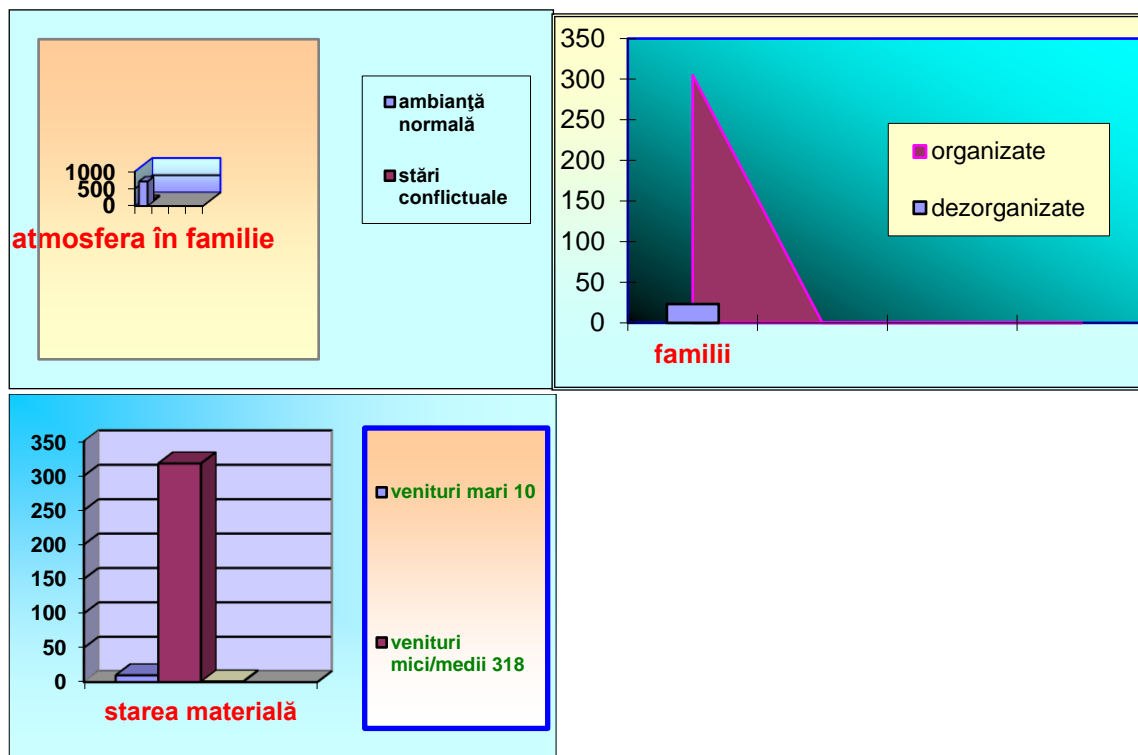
1000
500
0

atmosfera în familie

ambianţă normală

stări conflictuale

350
300
250
200
150
100
50
0

organizate

dezorganizate

familii

350
300
250
200
150
100
50
0

starea materială

venituri mari 10

venituri mici/medii 318